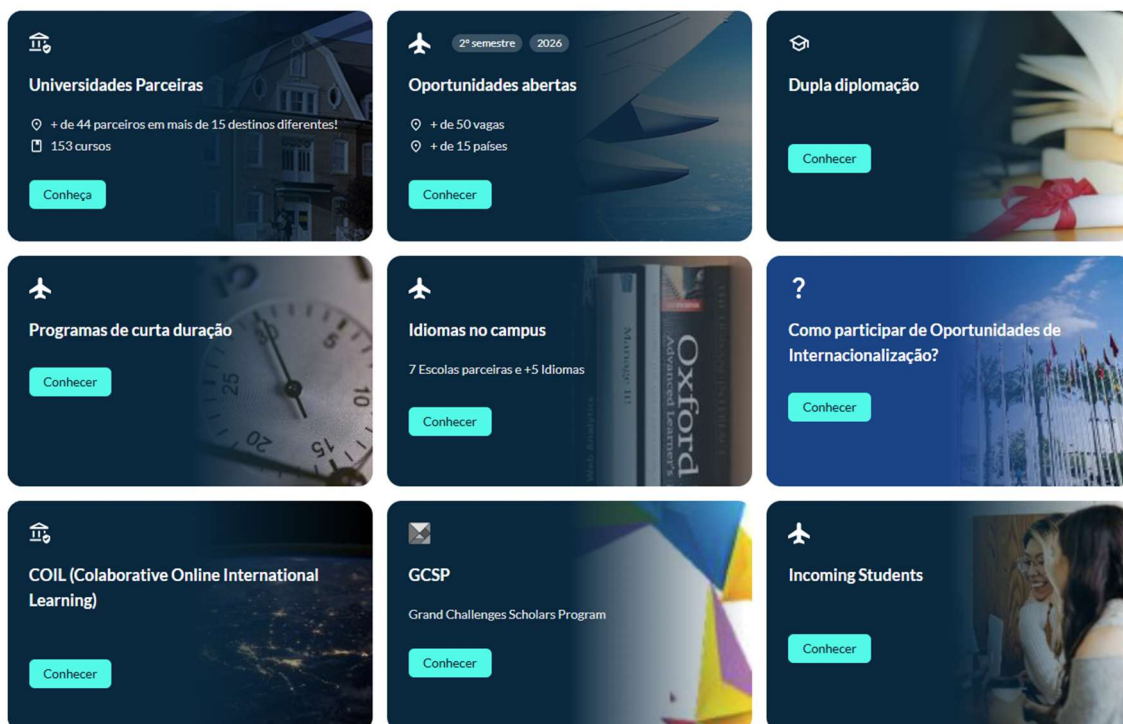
Universidades Parceiras

+ de 44 parceiros em mais de 15 destinos diferentes!

153 cursos

Conheça

2º semestre 2026

Oportunidades abertas

+ de 50 vagas

+ de 15 países

Conhecer

Dupla diplomação

Conhecer

Programas de curta duração

Conhecer

Idiomas no campus

7 Escolas parceiras e +5 Idiomas

Conhecer

Oxford Advanced Learner's

?

Como participar de Oportunidades de Internacionalização?

Conhecer

COIL (Colaborative Online International Learning)

Conhecer

GCSP

Grand Challenges Scholars Program

Conhecer

Incoming Students

Conhecer